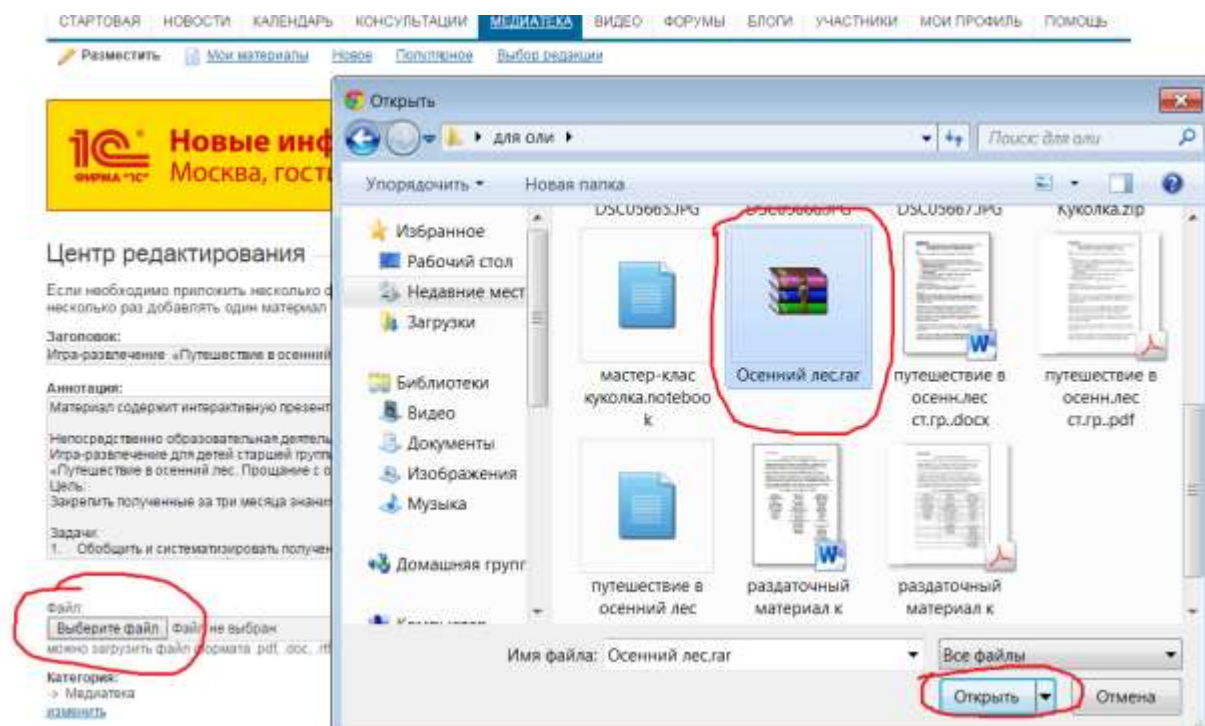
СТАРТОВАЯ НОВОСТИ КАЛЕНДАРЬ КОНСУЛЬТАЦИИ МЕДИАТЕКА ВИДЕО ФОРУМЫ БЛОГИ УЧАСТНИКИ МОЙ ПРОФИЛЬ ПОМОЩЬ

Разместить Мои материалы Новое Популярное Выбор редакции

1С ФИРМА "1С" Новые инф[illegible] Москва, гост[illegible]

Центр редактирования

Если необходимо приложить несколько ф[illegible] несколько раз добавлять один материал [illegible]

Заголовок:
Игра-развлечение «Путешествие в осенний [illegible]

Аннотация:
Материал содержит интерактивную презент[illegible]

Непосредственно образовательная деятель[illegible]
Игра-развлечение для детей старшей групп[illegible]
«Путешествие в осенний лес. Прощание с о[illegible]
Цель:
Закрепить полученные за три месяца знани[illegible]

Задачи:
1. Обобщить и систематизировать получен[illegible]

Файл:
Выберите файл Файл не выбран
можно загрузить файл формата .pdf, .doc, .rtf

Категория:
-> Медиатека
изменить

Открыть

для оли

Поиск: для оли

Упорядочить ▾ Новая папка

Избранное
Рабочий стол
Недавние мест
Загрузки

Библиотеки
Видео
Документы
Изображения
Музыка

Домашняя групп

Компьютер

DSC05665.JPG DSC05666.JPG DSC05667.JPG Куколка.zip

мастер-клас куколка.notebook

Осенний лес.rar

путешествие в осенн.лес ст.гр..docx

путешествие в осенн.лес ст.гр..pdf

путешествие в осенний лес

раздаточный материал к

раздаточный материал к

Имя файла: Осенний лес.rar

Все файлы

Открыть

Отмена